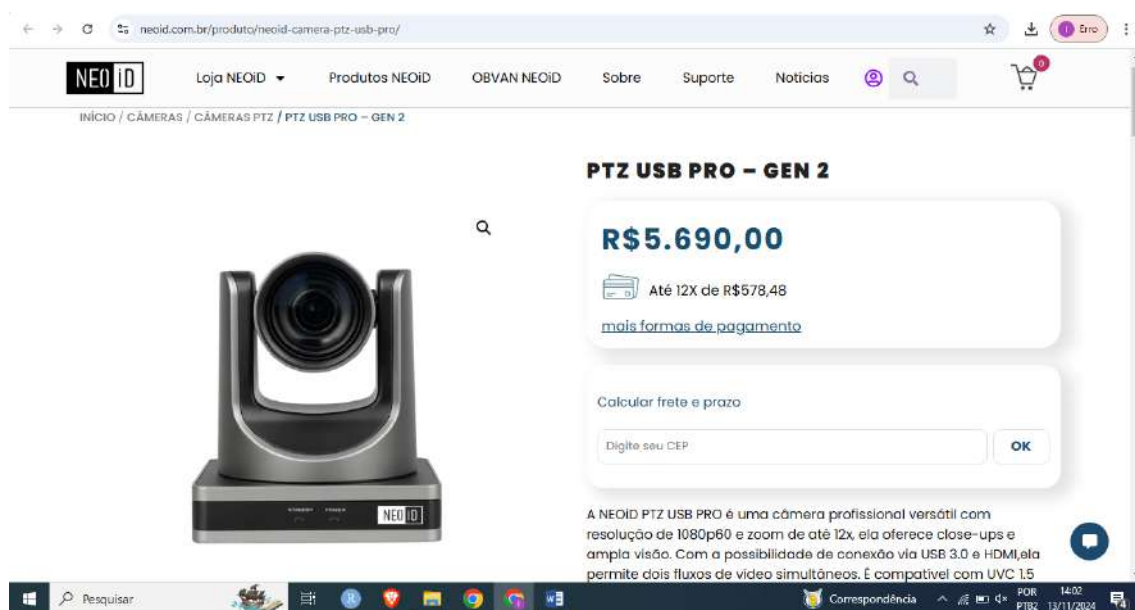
neoid.com.br/produto/neoid-camera-ptz-usb-pro/

Erro

NEO iD

Loja NEOiD

Produtos NEOiD

OBVAN NEOiD

Sobre

Suporte

Noticias

0

INÍCIO / CÂMERAS / CÂMERAS PTZ / PTZ USB PRO – GEN 2

PTZ USB PRO – GEN 2

R$5.690,00

Até 12X de R$578,48

mais formas de pagamento

Calcular frete e prazo

Digite seu CEP

OK

NEO iD

A NEOiD PTZ USB PRO é uma câmera profissional versátil com resolução de 1080p60 e zoom de até 12x, ela oferece close-ups e ampla visão. Com a possibilidade de conexão via USB 3.0 e HDMI,ela permite dois fluxos de vídeo simultâneos. É compatível com UVC 1.5

Pesquisar

Correspondência

POR PTB2

14:02 13/11/2024